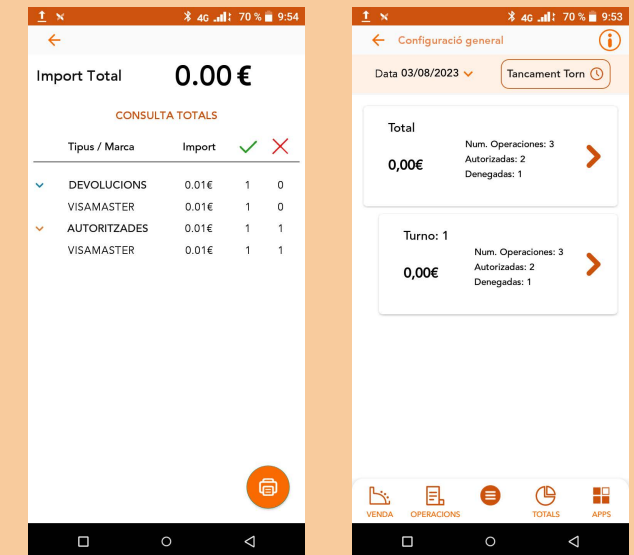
4G 70 % 9:54

Import Total 0.00 €

CONSULTA TOTALS

| Tipus / Marca | Import | ✓ | ✗ |
|---|---|---|---|
| DEVOLUCIONS | 0.01€ | 1 | 0 |
| VISAMASTER | 0.01€ | 1 | 0 |
| AUTORITZADES | 0.01€ | 1 | 1 |
| VISAMASTER | 0.01€ | 1 | 1 |

4G 70 % 9:53

Configuració general

Data 03/08/2023

Tancament Torn

Total
0,00€
Num. Operaciones: 3
Autorizadas: 2
Denegadas: 1

Turno: 1
0,00€
Num. Operaciones: 3
Autorizadas: 2
Denegadas: 1

VENDA OPERACIONS TOTALS APPS